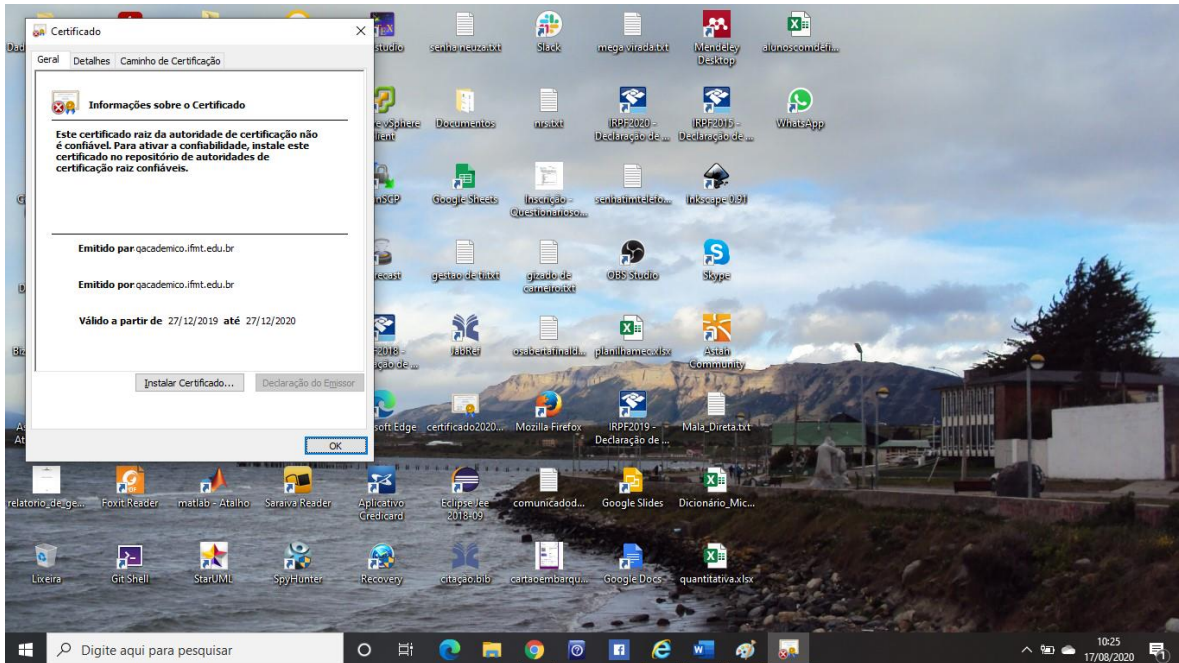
Certificado

Geral | Detalhes | Caminho de Certificação

Informações sobre o Certificado

Este certificado raiz da autoridade de certificação não é confiável. Para ativar a confiabilidade, instale este certificado no repositório de autoridades de certificação raiz confiáveis.

Emitido para qacademico.ifmt.edu.br

Emitido por qacademico.ifmt.edu.br

Válido a partir de 27/12/2019 até 27/12/2020

Instalar Certificado... | Declaração do Emissor

OK

Dad
studio
senha neuza.txt
Slack
mega virada.txt
Mendeley Desktop
alunoscomdefi...
e vSphere lient
Documentos
nrs.txt
IRPF2020 - Declaração de ...
IRPF2015 - Declaração de ...
WhatsApp
G
nSCP
Google Sheets
Inscrição - Questionarioso...
senhatimtelefo...
Inkscape 0.91
D
recast
gestao de ti.txt
gizado de carneiro.txt
OBS Studio
Skype
Biz
F2018 - ação de ...
JabRef
osaberiafinald...
planilhameo.xlsx
Asian Community
As At
soft Edge
certificado2020...
Mozilla Firefox
IRPF2019 - Declaração de ...
Mala_Direta.txt
relatorio_de_ge...
Foxit Reader
matlab - Atalho
Saraiva Reader
Aplicativo Credicard
Eclipse Jee 2018-09
comunicadod...
Google Slides
Dicionário_Mic...
Lixeira
Git Shell
StarUML
SpyHunter
Recovery
citação.bib
cartaoembarqu...
Google Docs
quantitativa.xlsx

Digite aqui para pesquisar

10:25
17/08/2020